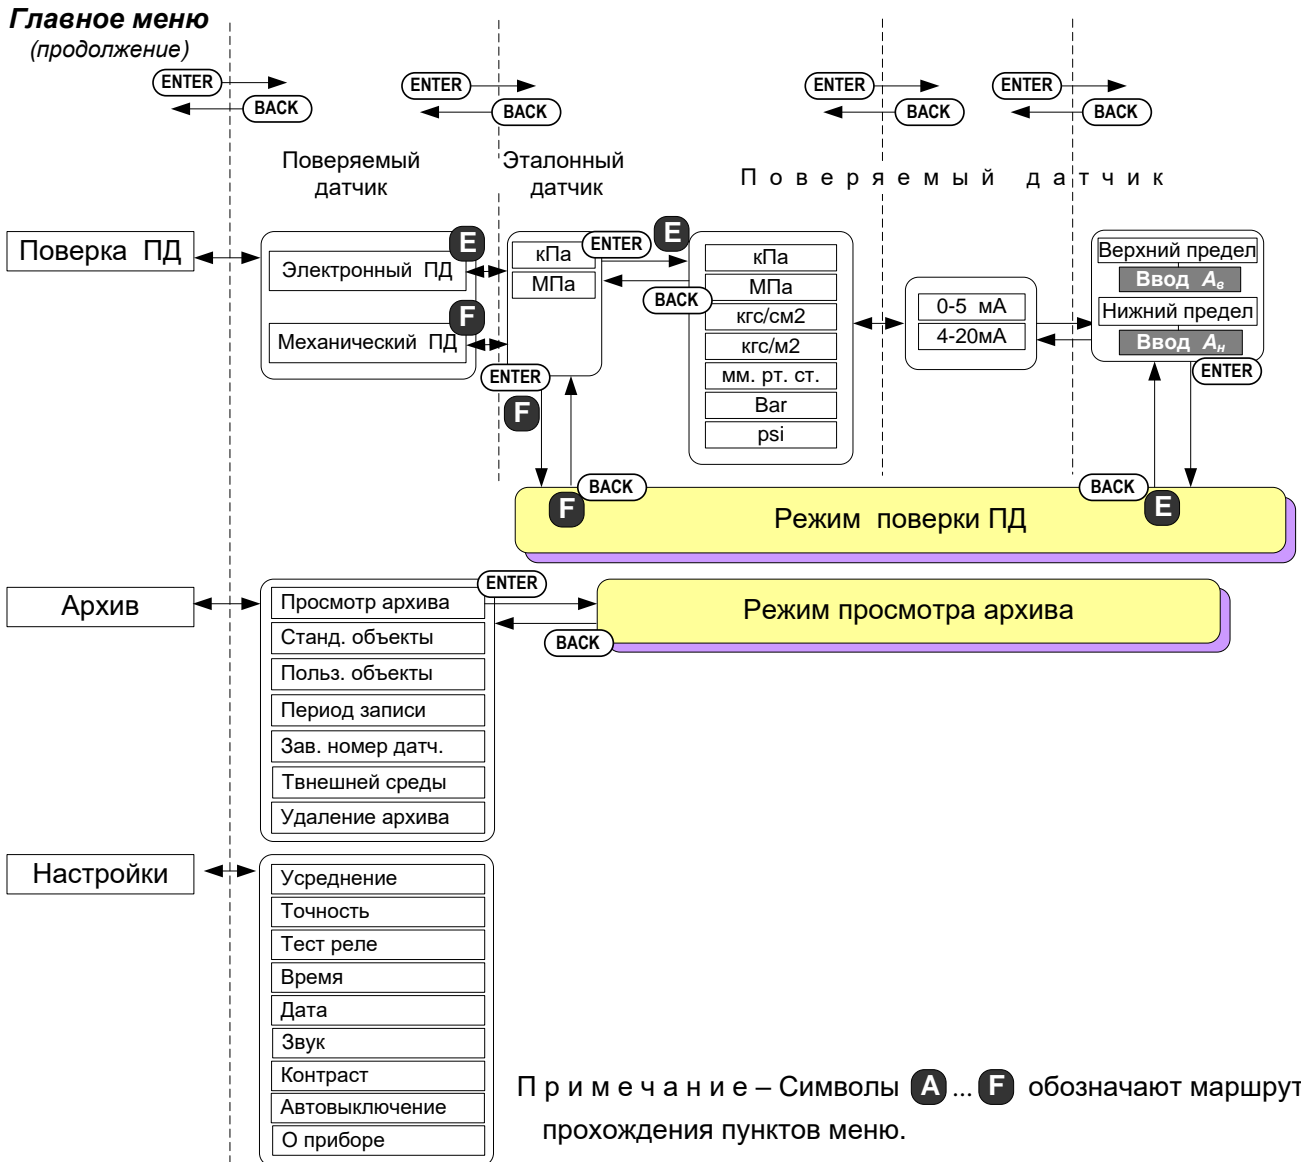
Главное меню
(продолжение)

ENTER
BACK
ENTER
BACK
ENTER
BACK
ENTER
BACK

Поверяемый датчик

Эталонный датчик

П о в е р я е м ы й д а т ч и к

Поверка ПД

E
Электронный ПД
F
Механический ПД

кПа
МПа
ENTER
E
BACK
ENTER
F

кПа
МПа
кгс/см2
кгс/м2
мм. рт. ст.
Bar
psi

0-5 мА
4-20мА

Верхний предел
Ввод $A_в$
Нижний предел
Ввод $A_н$
ENTER

BACK
F
Режим поверки ПД
BACK
E

Архив

Просмотр архива
Станд. объекты
Польз. объекты
Период записи
Зав. номер датч.
Твнешней среды
Удаление архива

ENTER
Режим просмотра архива
BACK

Настройки

Усреднение
Точность
Тест реле
Время
Дата
Звук
Контраст
Автовыключение
О приборе

П р и м е ч а н и е – Символы A ... F обозначают маршрут прохождения пунктов меню.